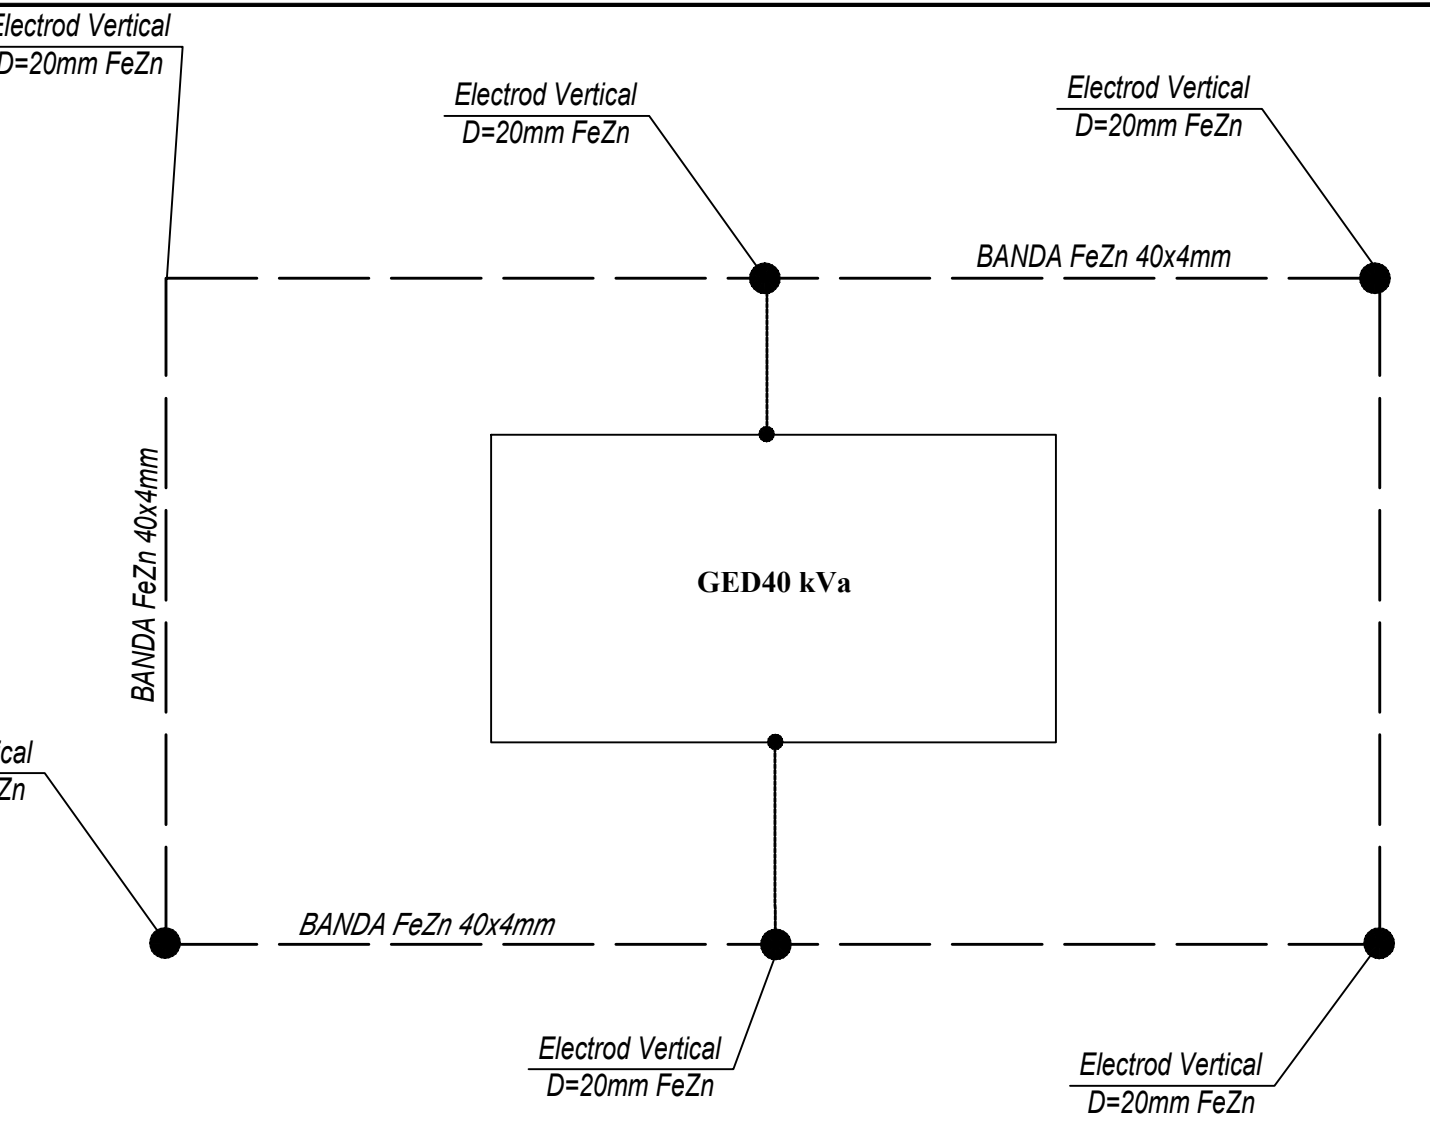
Electrod Vertical
D=20mm FeZn

Electrod Vertical
D=20mm FeZn

Electrod Vertical
D=20mm FeZn

BANDA FeZn 40x4mm

BANDA FeZn 40x4mm

GED40 kVa

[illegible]ical
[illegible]Zn

BANDA FeZn 40x4mm

Electrod Vertical
D=20mm FeZn

Electrod Vertical
D=20mm FeZn